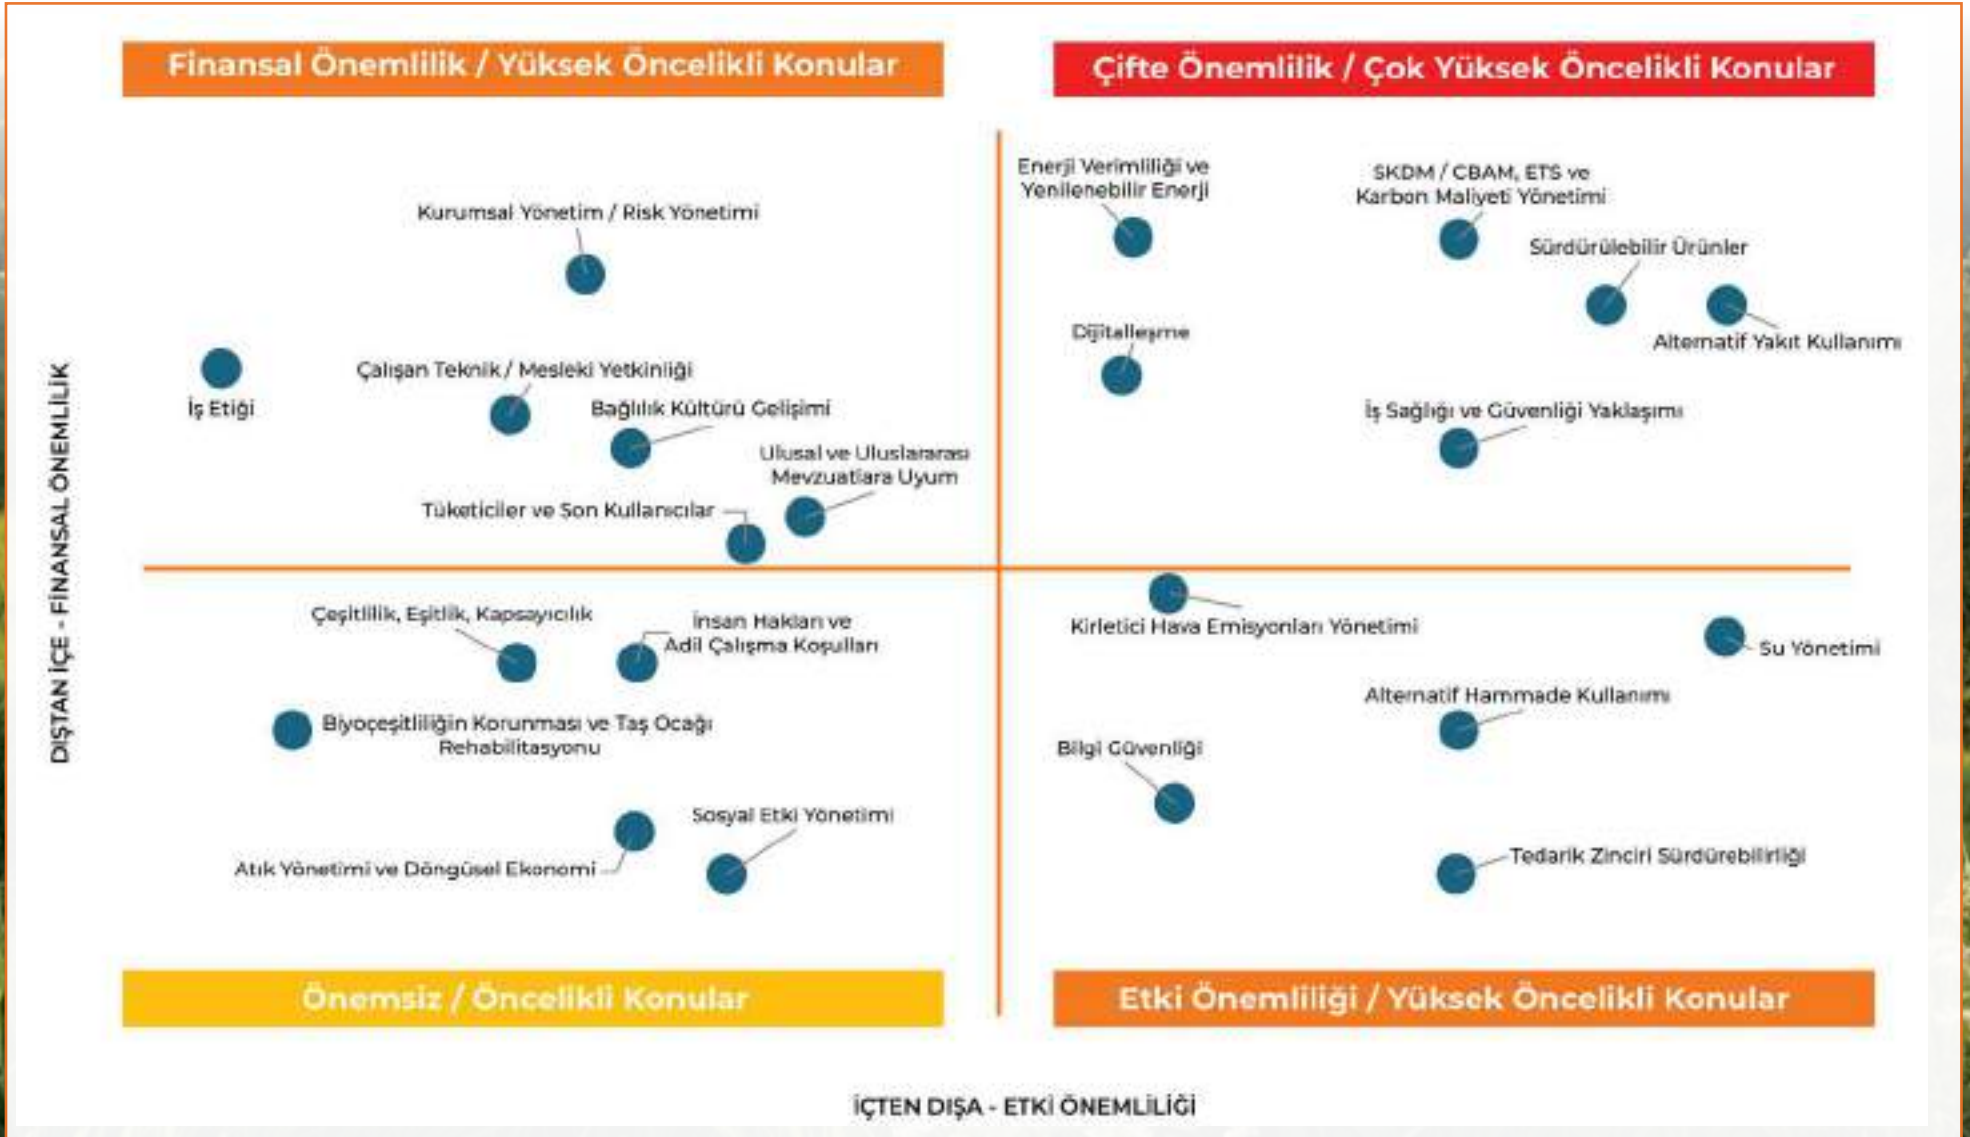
Finansal Önemlilik / Yüksek Öncelikli Konular

Çifte Önemlilik / Çok Yüksek Öncelikli Konular

DIŞTAN İÇE - FİNANSAL ÖNEMLİLİK

Kurumsal Yönetim / Risk Yönetimi

İş Etiği

Çalışan Teknik / Mesleki Yetkinliği

Bağlılık Kültürü Gelişimi

Ulusal ve Uluslararası Mevzuatlara Uyum

Tüketiciler ve Son Kullanıcılar

Enerji Verimliliği ve Yenilenebilir Enerji

SKDM / CBAM, ETS ve Karbon Maliyeti Yönetimi

Sürdürülebilir Ürünler

Dijitalleşme

Alternatif Yakıt Kullanımı

İş Sağlığı ve Güvenliği Yaklaşımı

Çeşitlilik, Eşitlik, Kapsayıcılık

İnsan Hakları ve Adil Çalışma Koşulları

Biyoçeşitliliğin Korunması ve Taş Ocağı Rehabilitasyonu

Sosyal Etki Yönetimi

Atık Yönetimi ve Döngüsel Ekonomi

Kirletici Hava Emisyonları Yönetimi

Su Yönetimi

Alternatif Hammade Kullanımı

Bilgi Güvenliği

Tedarik Zinciri Sürdürebilirliği

Önemsiz / Öncelikli Konular

Etki Önemliliği / Yüksek Öncelikli Konular

İÇTEN DIŞA - ETKİ ÖNEMLİLİĞİ